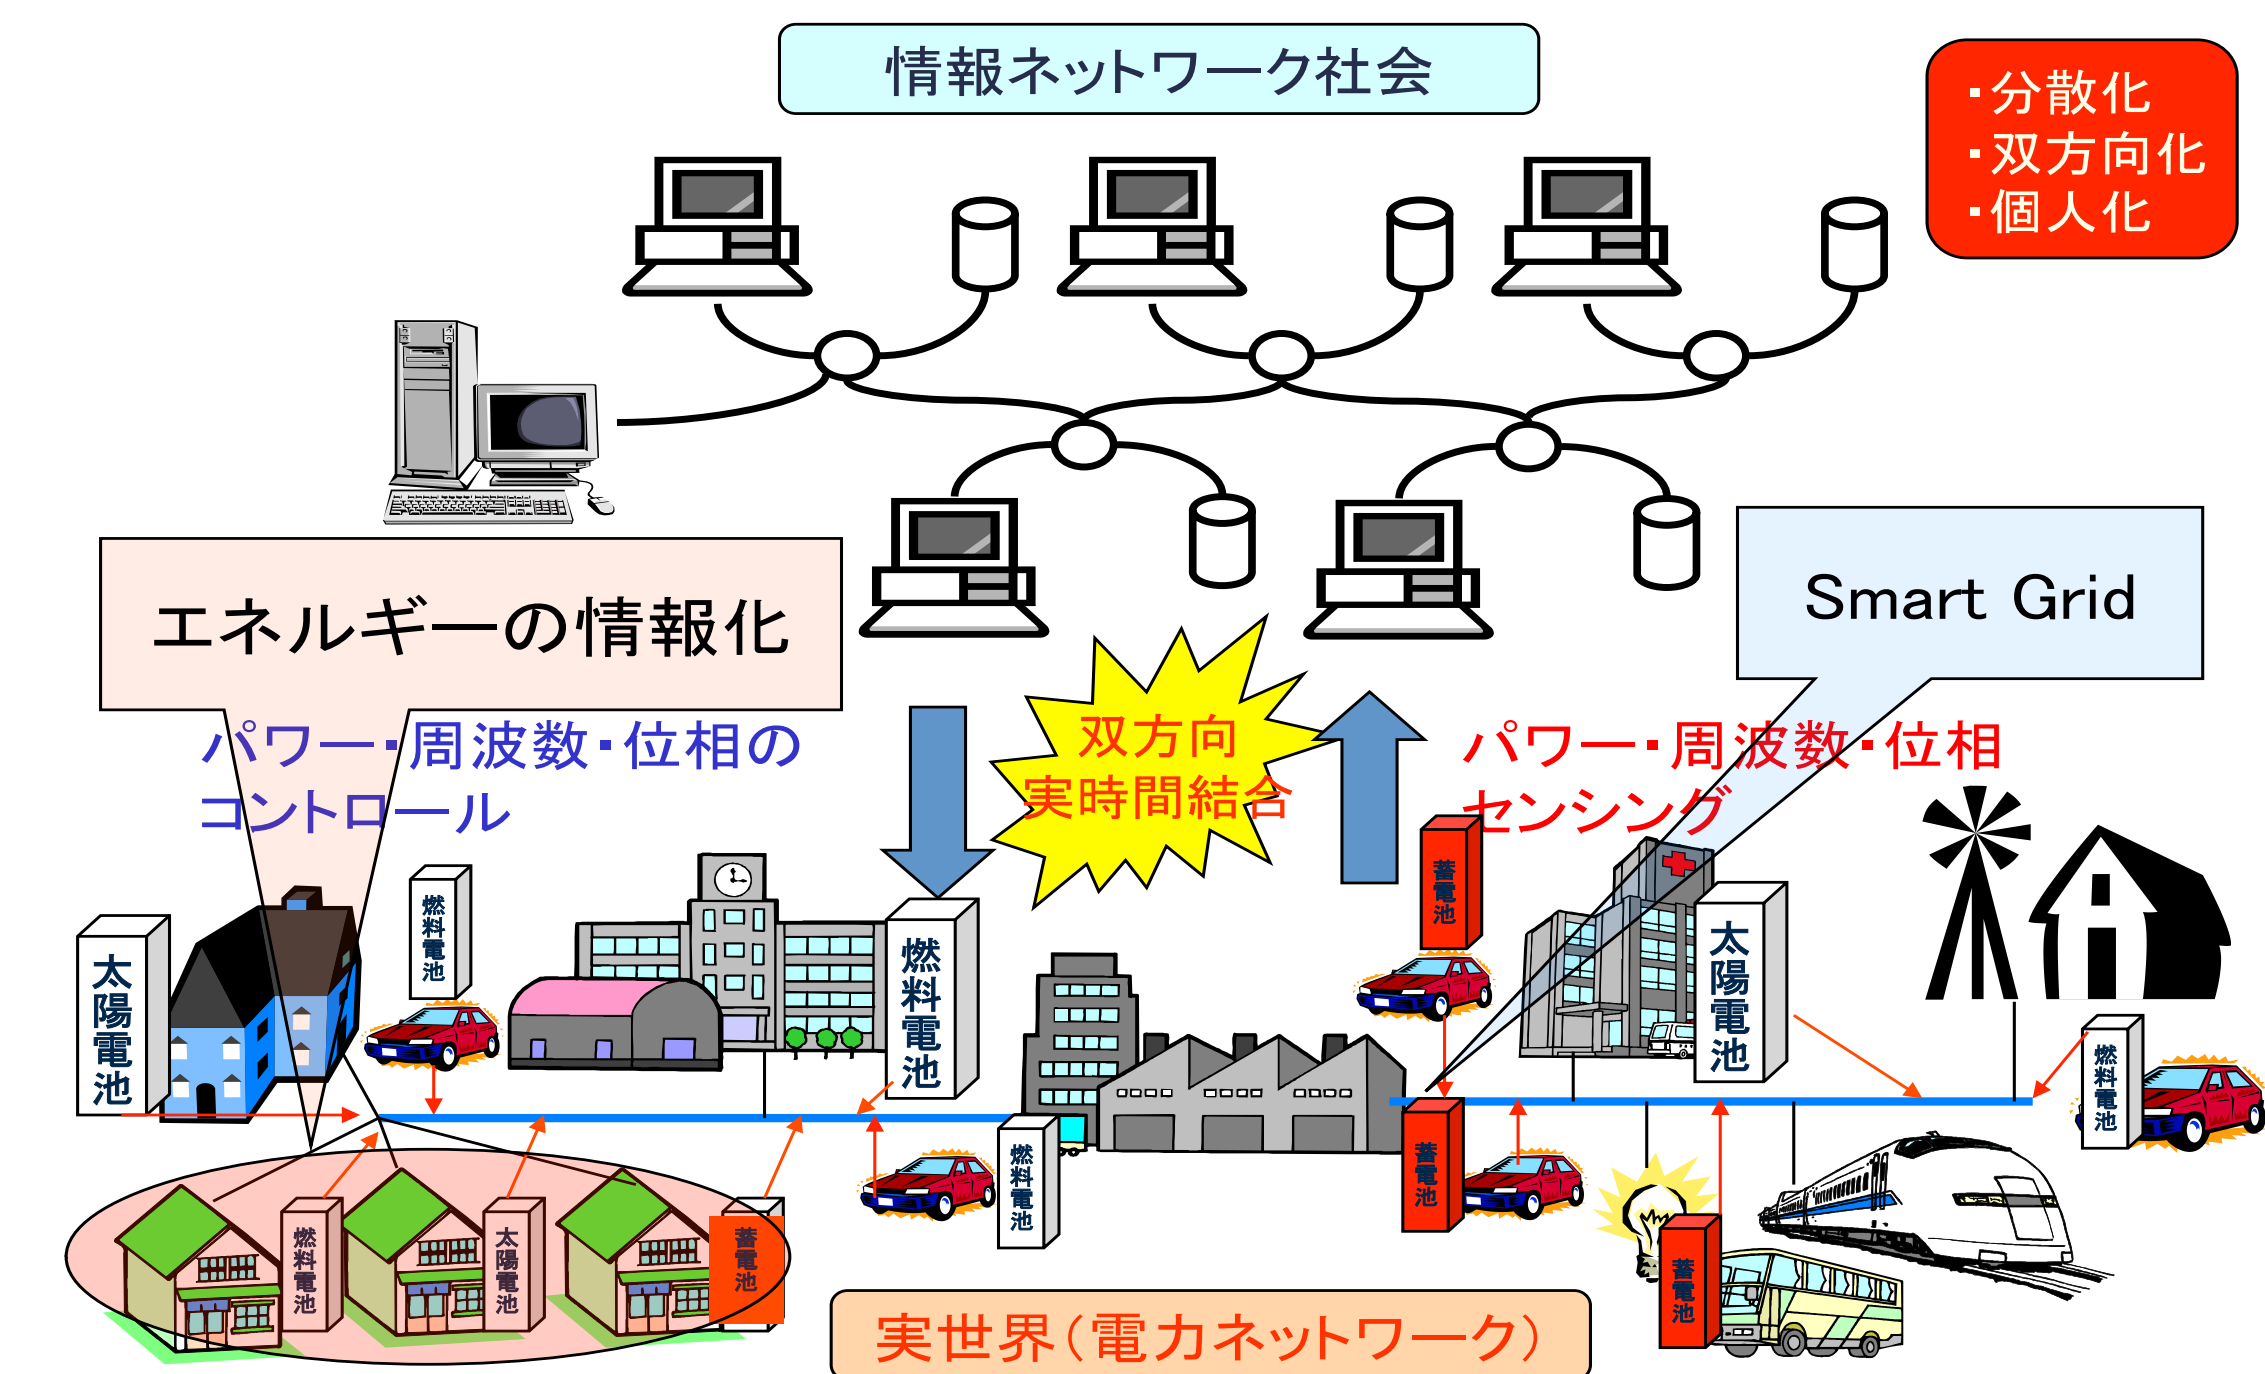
情報ネットワーク社会

・分散化
・双方向化
・個人化

エネルギーの情報化

Smart Grid

パワー・周波数・位相のコントロール

双方向
実時間結合

パワー・周波数・位相
センシング

太陽電池

燃料電池

燃料電池

蓄電池

太陽電池

燃料電池

燃料電池

太陽電池

蓄電池

蓄電池

蓄電池

燃料電池

蓄電池

実世界（電力ネットワーク）